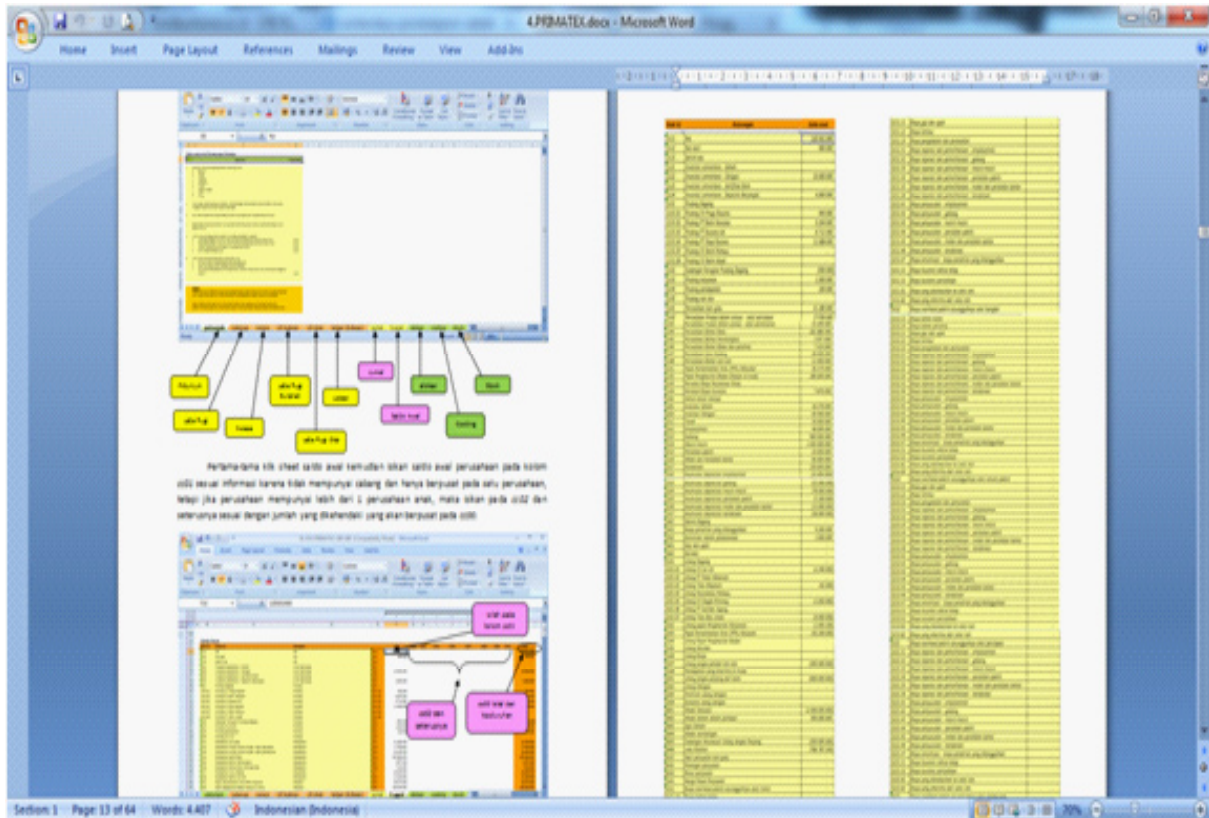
4.PRIMATEX.docx - Microsoft Word

Home Insert Page Layout References Mailings Review View Add-Ins

Petunjuk
Jurnal
Jurnal Penyesuaian
Buku Besar
Neraca Lajur
Laba Rugi
Perubahan Ekuitas
Neraca
Aruskas
Closing

Pertama-tama klik sheet saldo awal kemudian isikan saldo awal perusahaan pada kolom cc01 sesuai informasi karena tidak mempunyai cabang dan hanya berpusat pada satu perusahaan, tetapi jika perusahaan mempunyai lebih dari 1 perusahaan anak, maka isikan pada cc02 dan seterusnya sesuai dengan jumlah yang dikehendaki yang akan berpusat pada cc00.

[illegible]
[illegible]
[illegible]

Section: 1 Page: 13 of 64 Words: 4.407 Indonesian (Indonesia) 70%